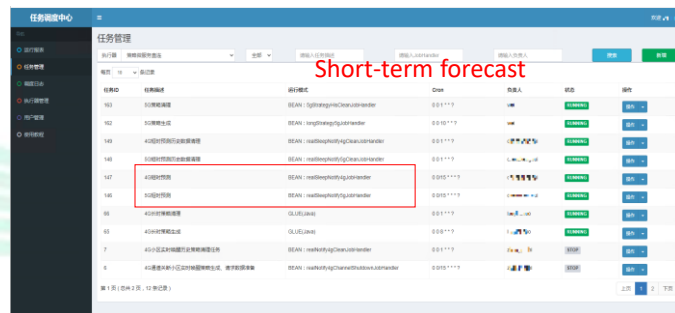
任务调度中心

欢迎

运行报表
任务管理
调度日志
执行器管理
用户管理
使用教程

任务管理

执行器 策略推荐引擎 全部 请输入任务描述 请输入JobHandler 请输入负责人 搜索 新增

每页 10 条记录

Short-term forecast

| 任务ID | 任务描述 | 运行模式 | Cron | 负责人 | 状态 | 操作 |
|---|---|---|---|---|---|---|
| 163 | 5G策略清理 | BEAN：5gStrategyHisCleanJobHandler | 0 0 1 * * ? | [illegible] | RUNNING | 操作 |
| 162 | 5G策略生成 | BEAN：long5trategy5gJobHandler | 0 0 10 * * ? | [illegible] | RUNNING | 操作 |
| 149 | 4G短时预测历史数据清理 | BEAN：realSleepNotify4gCleanJobHandler | 0 0 1 * * ? | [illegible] | RUNNING | 操作 |
| 148 | 5G短时预测历史数据清理 | BEAN：realSleepNotify5gCleanJobHandler | 0 0 1 * * ? | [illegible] | RUNNING | 操作 |
| 147 | 4G短时预测 | BEAN：realSleepNotify4gJobHandler | 0 0/15 * * * ? | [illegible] | RUNNING | 操作 |
| 146 | 5G短时预测 | BEAN：realSleepNotify5gJobHandler | 0 0/15 * * * ? | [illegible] | RUNNING | 操作 |
| 65 | 4G长时策略清理 | GLUE(Java) | 0 0 1 * * ? | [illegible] | RUNNING | 操作 |
| 63 | 4G长时策略生成 | GLUE(Java) | 0 0 9 * * ? | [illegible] | RUNNING | 操作 |
| 7 | 4G小区实时唤醒历史策略清理任务 | BEAN：realNotify4gCleanJobHandler | 0 0 1 * * ? | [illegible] | STOP | 操作 |
| 8 | 4G唤醒关断小区实时唤醒策略生成、唤醒数据准备 | BEAN：realNotify4gChannelShutdownJobHandler | 0 0/15 * * * ? | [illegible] | STOP | 操作 |

第 1 页 ( 总共 2 页，12 条记录 )

上页 1 2 下页